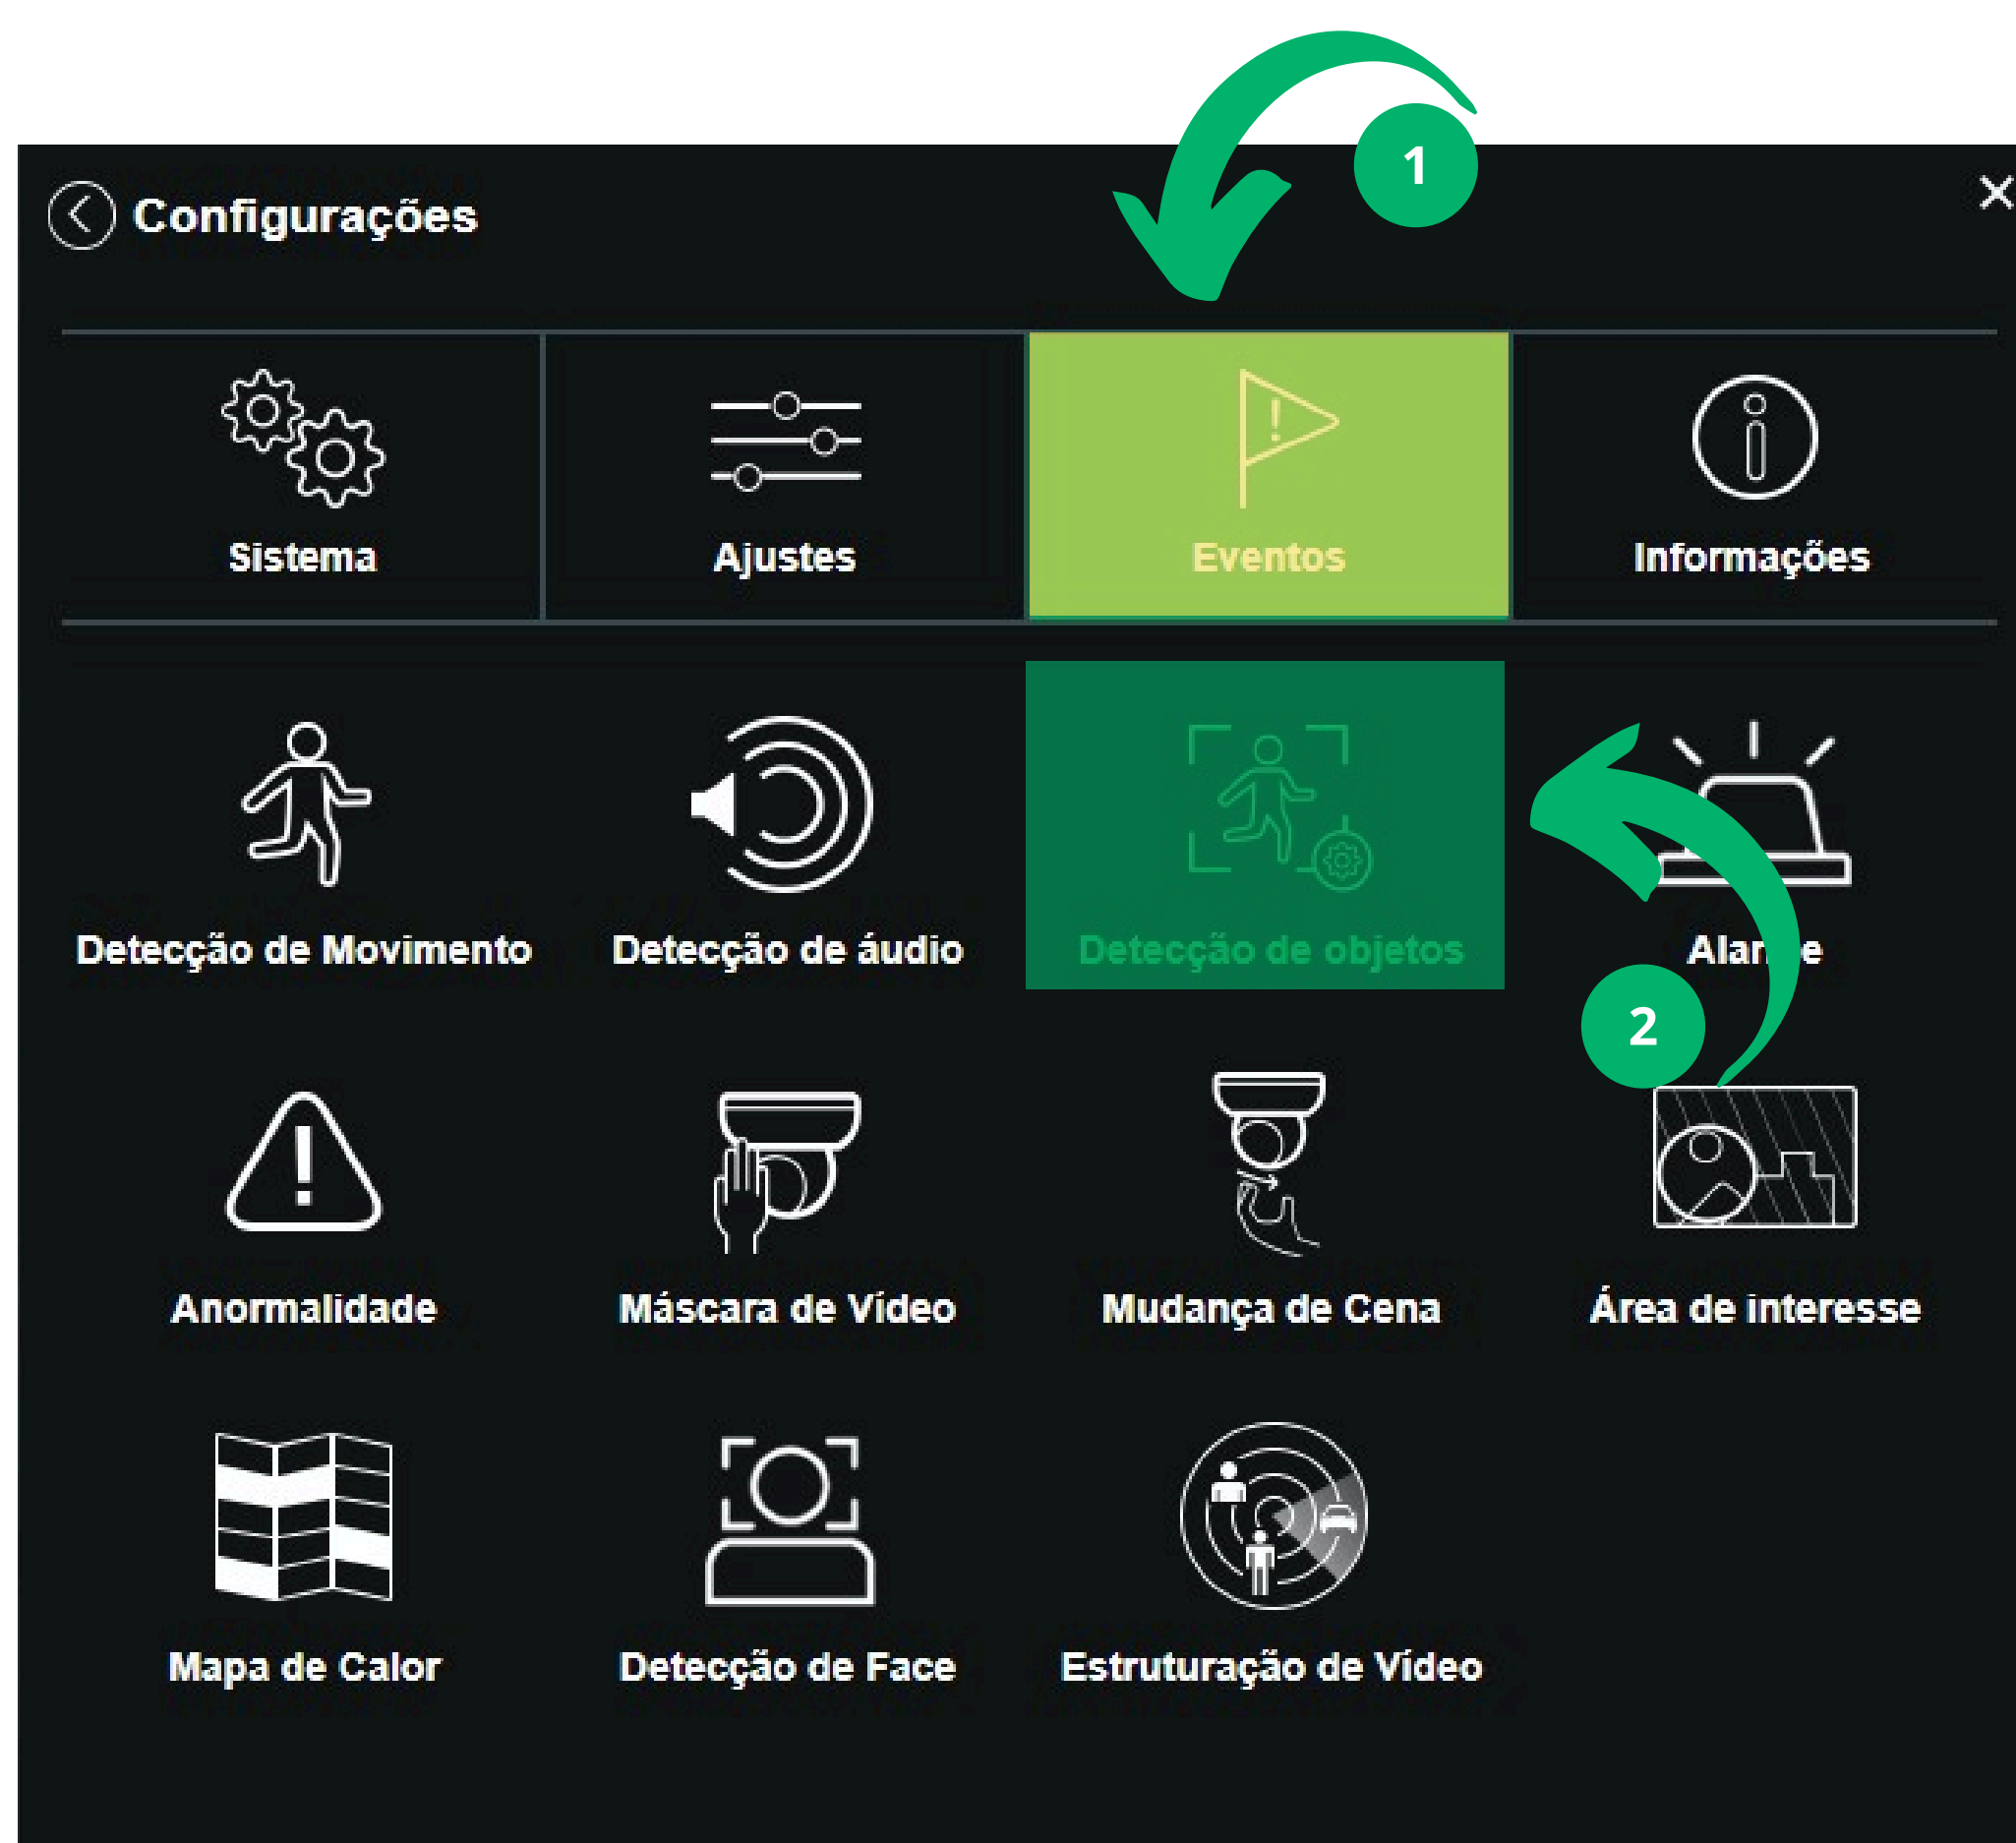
1

Configurações

×

Sistema

Ajustes

Eventos

Informações

Detecção de Movimento

Detecção de áudio

Detecção de objetos

Alar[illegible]e

2

Anormalidade

Máscara de Vídeo

Mudança de Cena

Área de interesse

Mapa de Calor

Detecção de Face

Estruturação de Vídeo